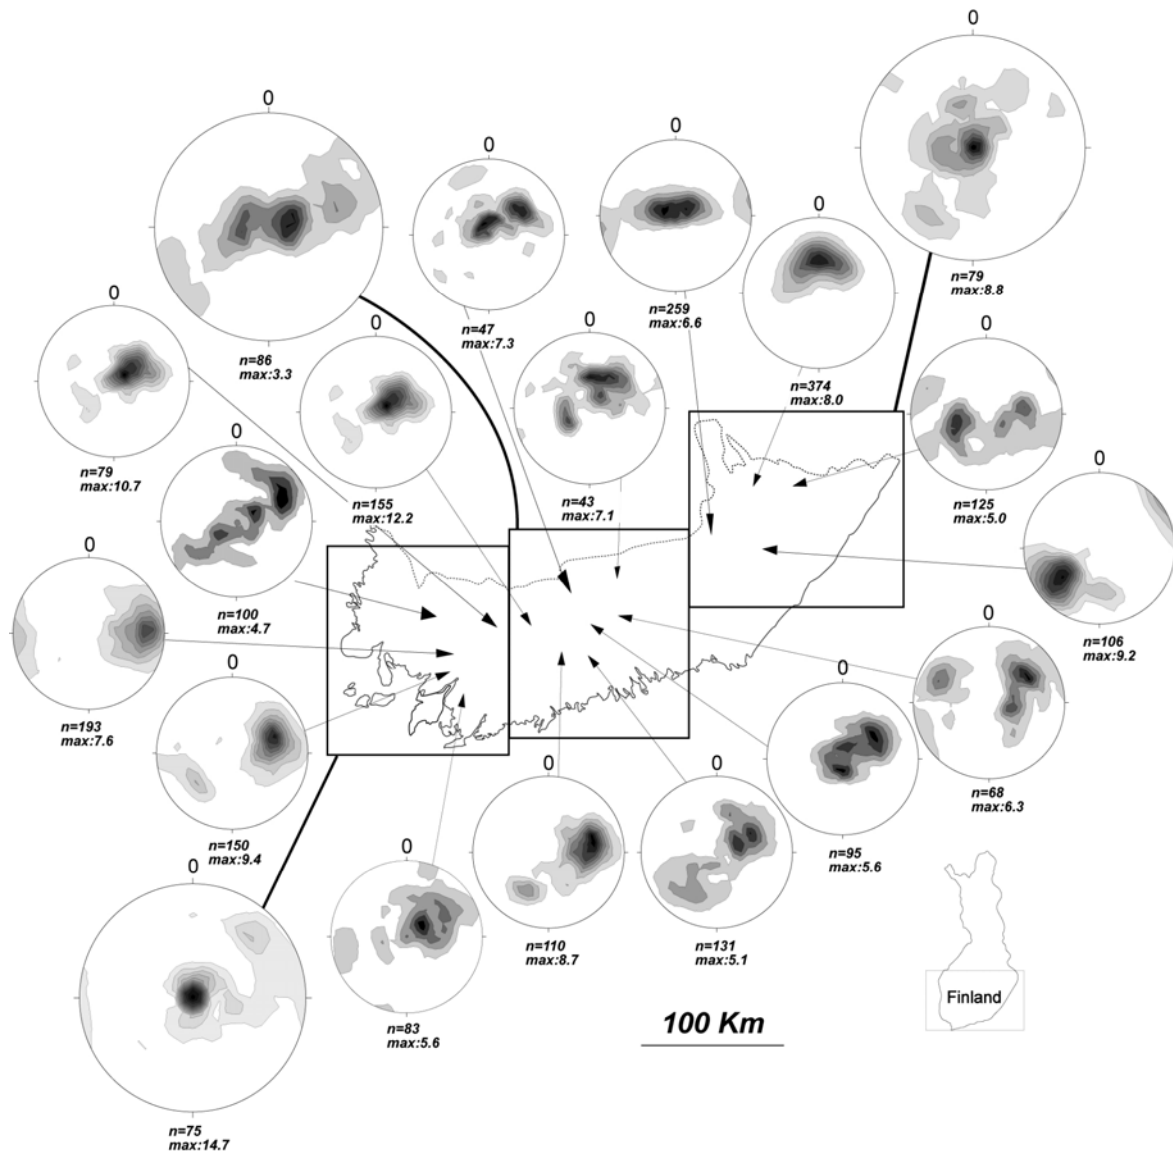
0
n=79
max:8.8

0
n=86
max:3.3

0
n=47
max:7.3

0
n=259
max:6.6

0
n=374
max:8.0

0
n=79
max:10.7

0
n=155
max:12.2

0
n=43
max:7.1

0
n=125
max:5.0

0
n=100
max:4.7

0
n=106
max:9.2

0
n=193
max:7.6

0
n=150
max:9.4

0
n=68
max:6.3

0
n=95
max:5.6

0
n=110
max:8.7

0
n=131
max:5.1

0
n=83
max:5.6

0
n=75
max:14.7

100 Km

Finland